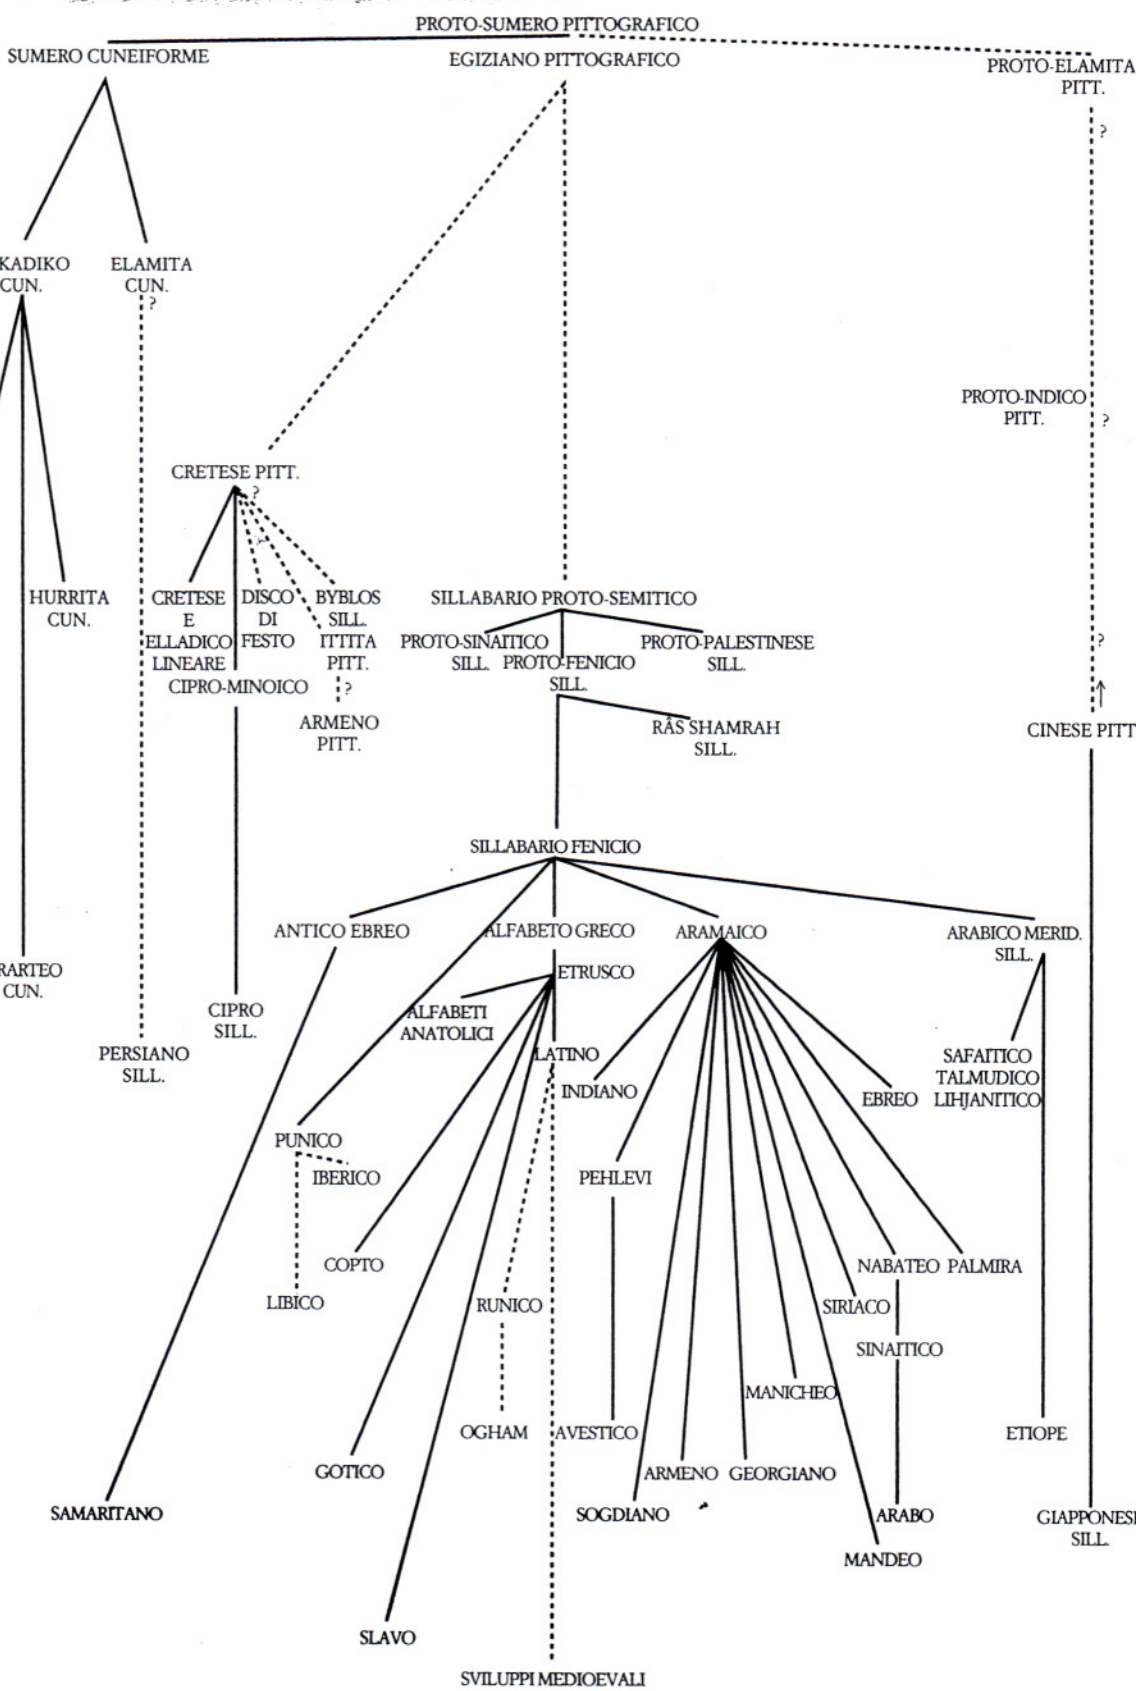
PROTO-SUMERO PITTOGRAFICO

SUMERO CUNEIFORME

EGIZIANO PITTOGRAFICO

PROTO-ELAMITA PITT.

?

KADIKO CUN.

ELAMITA CUN.

?

PROTO-INDICO PITT.

?

CRETESE PITT.

?

HURRITA CUN.

CRETESE E ELLADICO LINEARE

DISCO DI FESTO

BYBLOS SILL.

ITTITA PITT.

CIPRO-MINOICO

?

ARMENO PITT.

SILLABARIO PROTO-SEMITICO

PROTO-SINAITICO SILL.

PROTO-FENICIO SILL.

PROTO-PALESTINESE SILL.

?

RÂS SHAMRAH SILL.

CINESE PITT

SILLABARIO FENICIO

ANTICO EBREO

ALFABETO GRECO

ARAMAICO

ARABICO MERID. SILL.

RARTEO CUN.

CIPRO SILL.

ETRUSCO

ALFABETI ANATOLICI

PERSIANO SILL.

LATINO

INDIANO

SAFAITICO TALMUDICO LIHJANITICO

EBREO

PUNICO

IBERICO

PEHLEVI

COPTO

NABATEO

PALMIRA

LIBICO

RUNICO

SIRIACO

SINAITICO

MANICHEO

OGHAM

AVESTICO

ETIOPE

GOTICO

ARMENO

GEORGIANO

SAMARITANO

SOGDIANO

ARABO

GIAPPONESE SILL.

MANDEO

SLAVO

SVILUPPI MEDIOEVALI